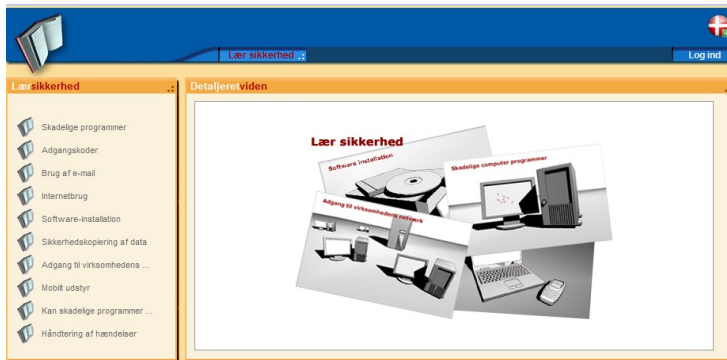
Lær sikkerhed

Log ind

Lær sikkerhed

Skadelige programmer
Adgangskoder
Brug af e-mail
Internetbrug
Software-installation
Sikkerhedskopiering af data
Adgang til virksomhedens ...
Mobilt udstyr
Kan skadelige programmer ...
Håndtering af hændelser

Detaljeret viden

Lær sikkerhed
Software installation
Skadelige computer programmer
Adgang til virksomhedens netværk